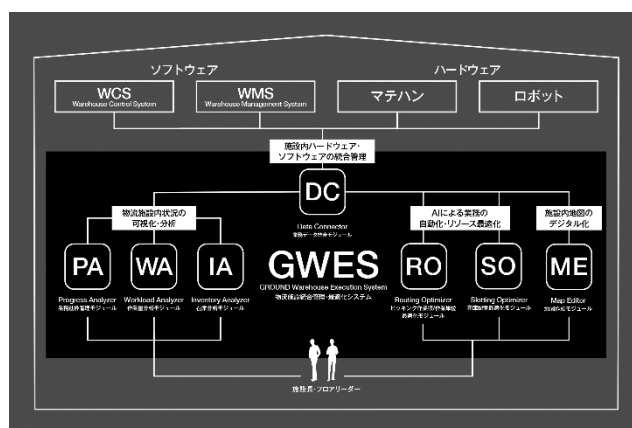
ソフトウェア

ハードウェア

WCS
Warehouse Control System

WMS
Warehouse Management System

マテハン

ロボット

施設内ハードウェア・ソフトウェアの統合管理

DC
Data Connector
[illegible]

物流施設内状況の可視化・分析

AIによる業務の自動化・リソース最適化

施設内地図のデジタル化

PA
Progress Analyzer
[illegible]

WA
Workload Analyzer
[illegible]

IA
Inventory Analyzer
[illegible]

GWES
GROUND Warehouse Execution System
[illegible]

RO
Routing Optimizer
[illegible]

SO
Slotting Optimizer
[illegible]

ME
Map Editor
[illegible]

施設長・フロアリーダー